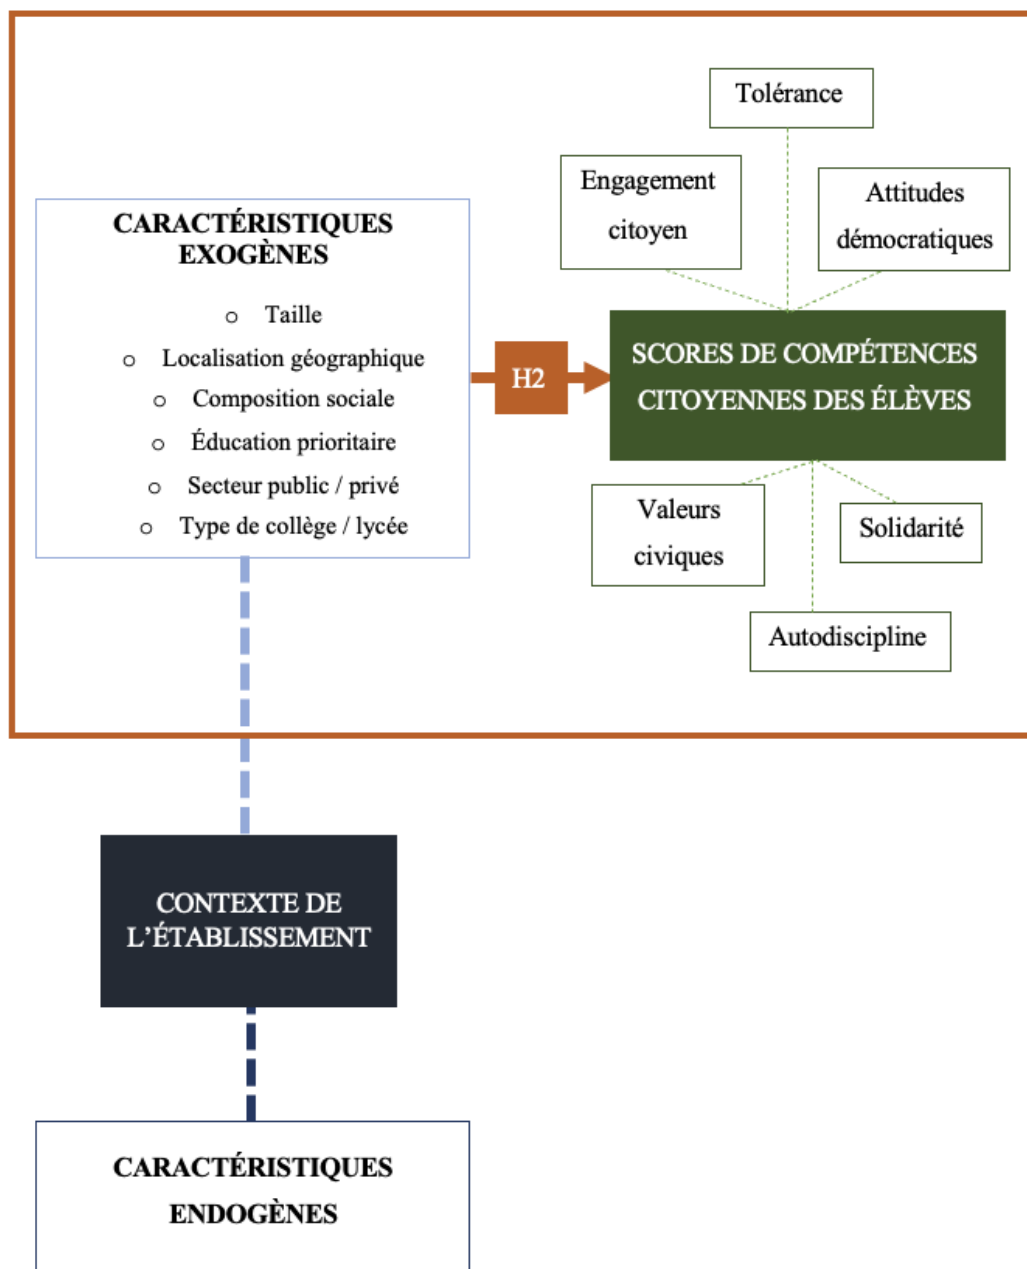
CARACTÉRISTIQUES EXOGÈNES

○ Taille
○ Localisation géographique
○ Composition sociale
○ Éducation prioritaire
○ Secteur public / privé
○ Type de collège / lycée

H2

Tolérance

Engagement citoyen

Attitudes démocratiques

SCORES DE COMPÉTENCES CITOYENNES DES ÉLÈVES

Valeurs civiques

Solidarité

Autodiscipline

CONTEXTE DE L'ÉTABLISSEMENT

CARACTÉRISTIQUES ENDOGÈNES